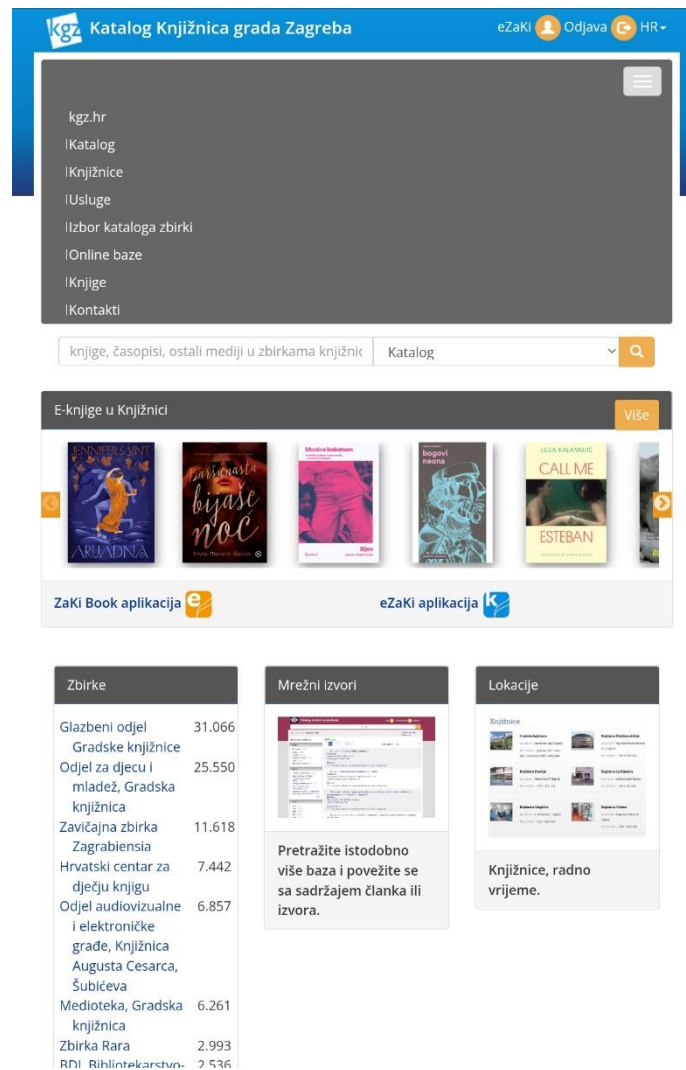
kgz Katalog Knjižnica grada Zagreba

eZaKi Odjava HR

kgz.hr
|Katalog
|Knjižnice
|Usluge
|Izbor kataloga zbirki
|Online baze
|Knjige
|Kontakti

knjige, časopisi, ostali mediji u zbirkama knjižnic

Katalog

E-knjige u Knjižnici

Više

JENNIFER SAINT
ARIJADNA

Raskošna bijaše noć

Monica bokstam

bogovi neona

LELA KALAMUJIĆ
CALL ME ESTEBAN

ZaKi Book aplikacija

eZaKi aplikacija

Zbirke

| | |
|---|---|
| Glazbeni odjel Gradske knjižnice | 31.066 |
| Odjel za djecu i mladež, Gradska knjižnica | 25.550 |
| Zavičajna zbirka Zagrabiensia | 11.618 |
| Hrvatski centar za dječju knjigu | 7.442 |
| Odjel audiovizualne i elektroničke građe, Knjižnica Augusta Cesarca, Šubićeva | 6.857 |
| Medioteka, Gradska knjižnica | 6.261 |
| Zbirka Rara | 2.993 |
| BDI, Bibliotekarstvo- | 2.536 |

Mrežni izvori

Pretražite istodobno više baza i povežite se sa sadržajem članka ili izvora.

Lokacije

Knjižnice

Knjižnice, radno vrijeme.